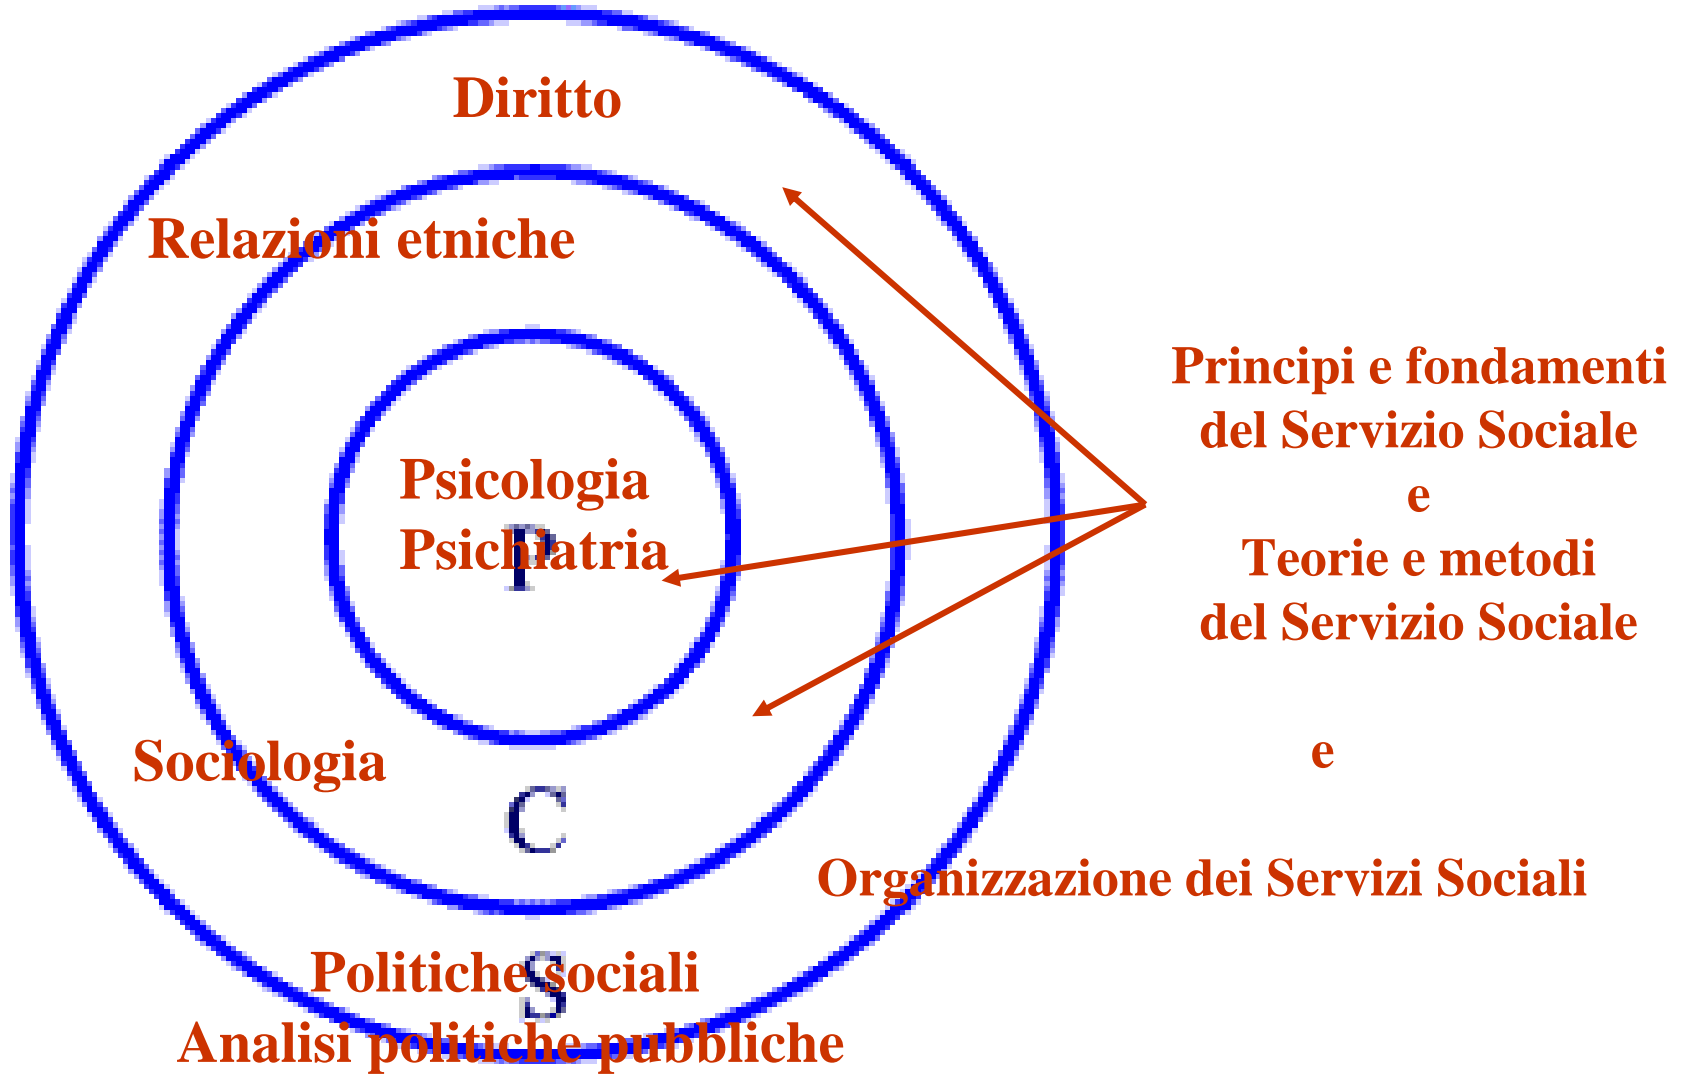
Diritto

Relazioni etniche

Psicologia
Psichiatria

P

Principi e fondamenti
del Servizio Sociale
e
Teorie e metodi
del Servizio Sociale

e

Sociologia

C

Organizzazione dei Servizi Sociali

Politiche sociali

S

Analisi politiche pubbliche